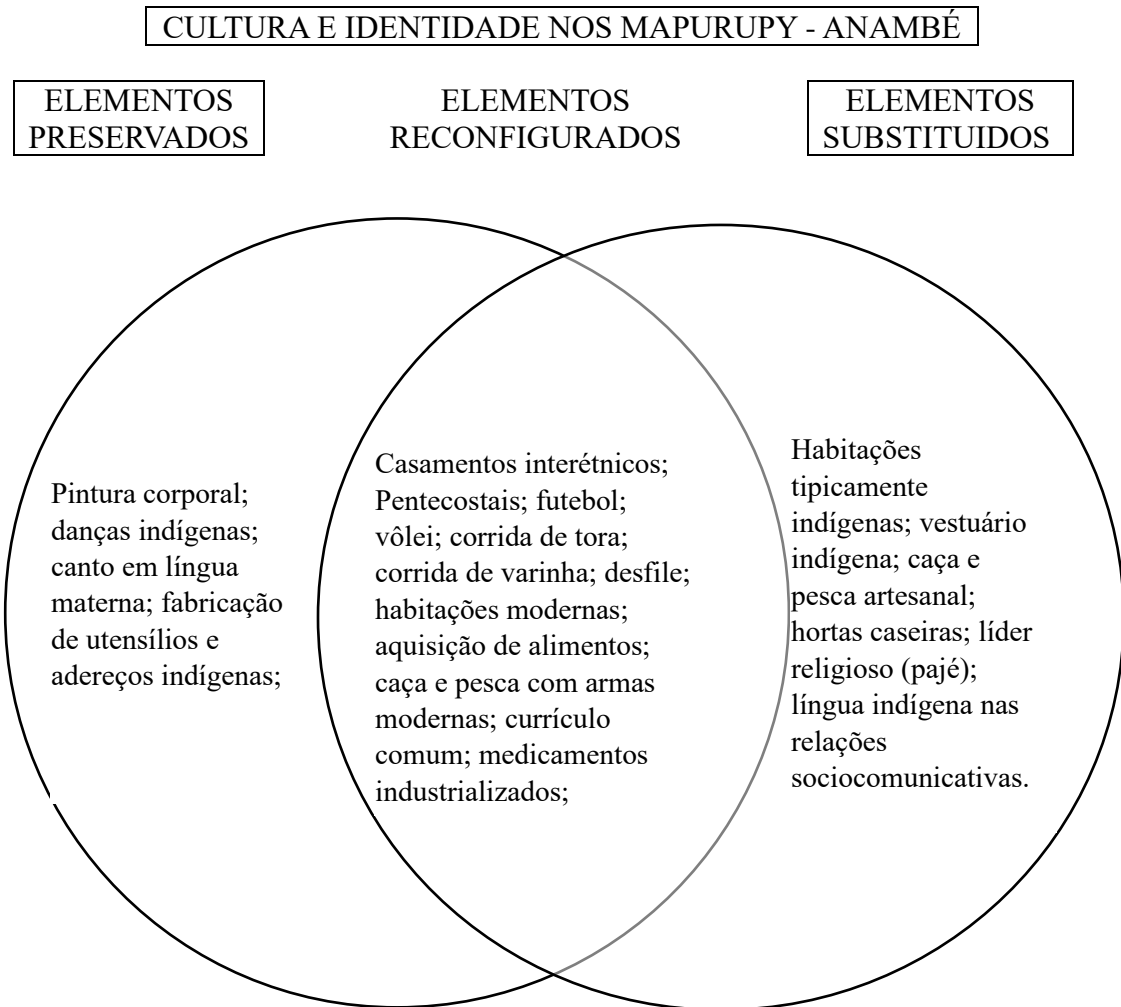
CULTURA E IDENTIDADE NOS MAPURUPY - ANAMBÉ

ELEMENTOS PRESERVADOS

ELEMENTOS RECONFIGURADOS

ELEMENTOS SUBSTITUIDOS

Pintura corporal; danças indígenas; canto em língua materna; fabricação de utensílios e adereços indígenas;

Casamentos interétnicos; Pentecostais; futebol; vôlei; corrida de tora; corrida de varinha; desfile; habitações modernas; aquisição de alimentos; caça e pesca com armas modernas; currículo comum; medicamentos industrializados;

Habitações tipicamente indígenas; vestuário indígena; caça e pesca artesanal; hortas caseiras; líder religioso (pajé); língua indígena nas relações sociocomunicativas.